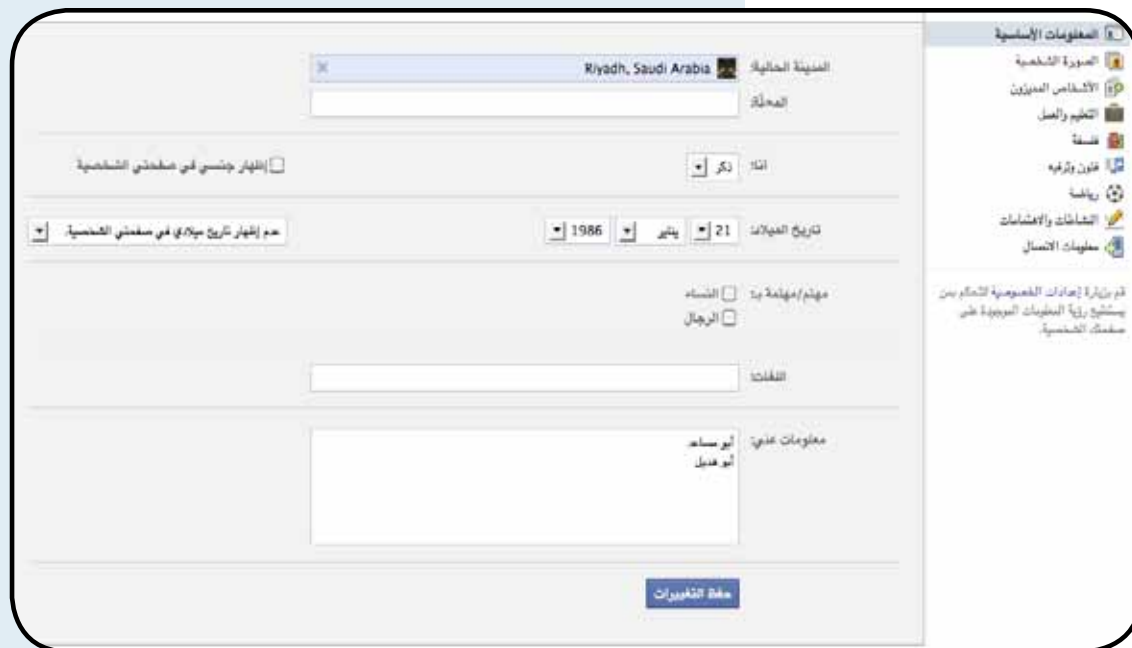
المعلومات الأساسية
الصورة الشخصية
الأشخاص المميزون
التعليم والعمل
فلسفة
فنون وترفيه
رياضة
النشاطات والاهتمامات
معلومات الاتصال

قم بزيارة إعدادات الخصوصية للتحكم بمن يستطيع رؤية المعلومات الموجودة على صفحتك الشخصية.

المدينة الحالية: Riyadh, Saudi Arabia ×
المحلة:

أنا: ذكر
إظهار جنسي في صفحتي الشخصية

تاريخ الميلاد: 21 يناير 1986
عدم إظهار تاريخ ميلادي في صفحتي الشخصية.

مهتم/مهتمة بـ: النساء
الرجال

اللغات:

معلومات عني: أبو مساعد
أبو هديل

حفظ التغييرات